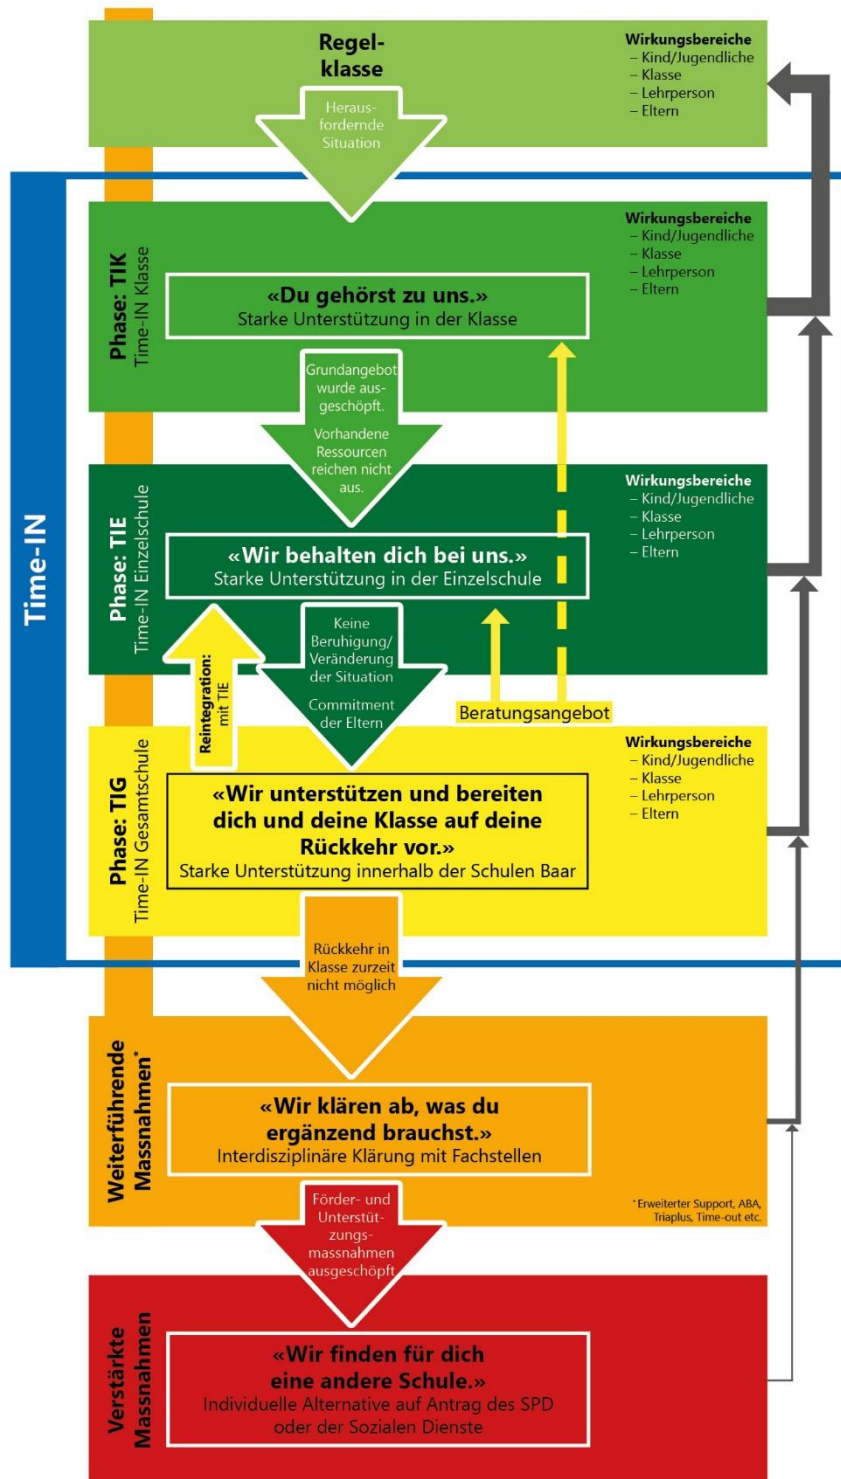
Regelklasse

Wirkungsbereiche
– Kind/Jugendliche
– Klasse
– Lehrperson
– Eltern

Herausfordernde Situation

Time-IN

Phase: TIK
Time-IN Klasse

Wirkungsbereiche
– Kind/Jugendliche
– Klasse
– Lehrperson
– Eltern

«Du gehörst zu uns.»
Starke Unterstützung in der Klasse

Grundangebot wurde ausgeschöpft.
Vorhandene Ressourcen reichen nicht aus.

Phase: TIE
Time-IN Einzelschule

Wirkungsbereiche
– Kind/Jugendliche
– Klasse
– Lehrperson
– Eltern

«Wir behalten dich bei uns.»
Starke Unterstützung in der Einzelschule

Reintegration: mit TIE

Keine Beruhigung/ Veränderung der Situation
Commitment der Eltern

Beratungsangebot

Phase: TIG
Time-IN Gesamtschule

Wirkungsbereiche
– Kind/Jugendliche
– Klasse
– Lehrperson
– Eltern

«Wir unterstützen und bereiten dich und deine Klasse auf deine Rückkehr vor.»
Starke Unterstützung innerhalb der Schulen Baar

Rückkehr in Klasse zurzeit nicht möglich

Weiterführende Massnahmen*

«Wir klären ab, was du ergänzend brauchst.»
Interdisziplinäre Klärung mit Fachstellen

*Erweiterter Support, ABA, Triaplus, Time-out etc.

Förder- und Unterstützungsmassnahmen ausgeschöpft

Verstärkte Massnahmen

«Wir finden für dich eine andere Schule.»
Individuelle Alternative auf Antrag des SPD oder der Sozialen Dienste